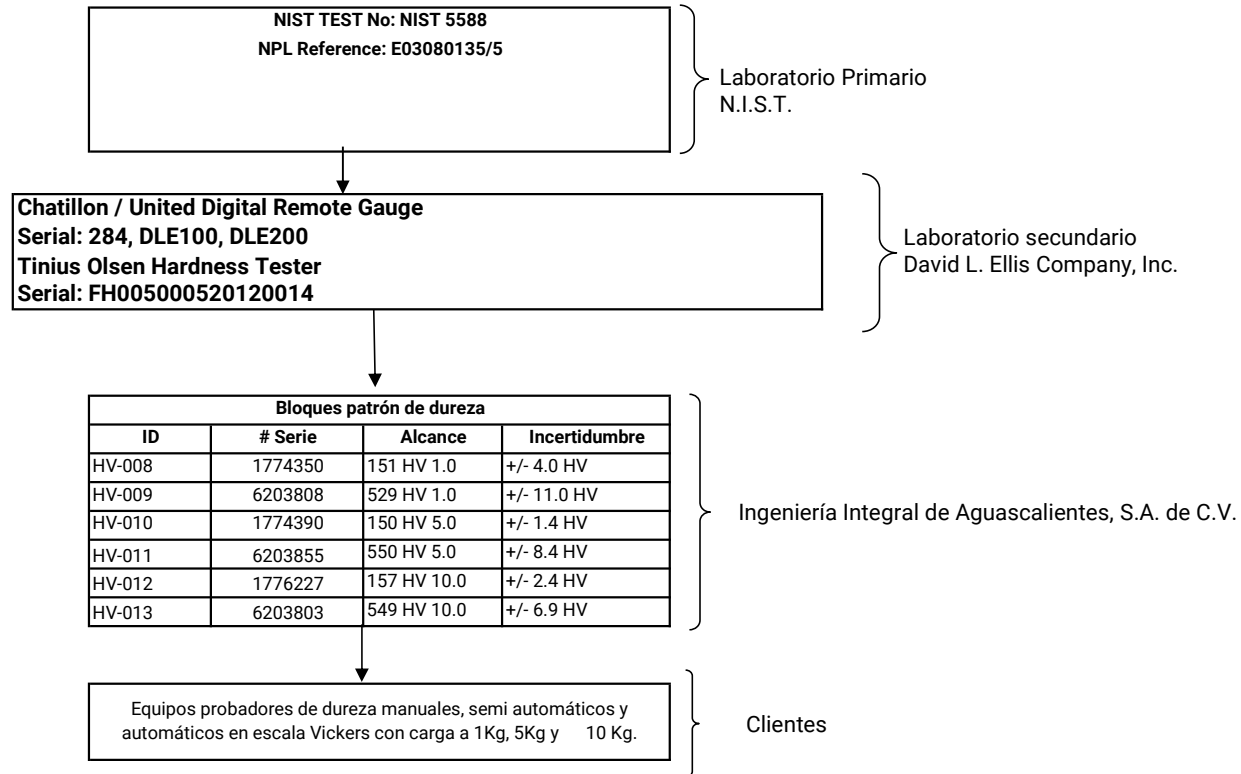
NIST TEST No: NIST 5588
NPL Reference: E03080135/5

Laboratorio Primario
N.I.S.T.

Chatillon / United Digital Remote Gauge
Serial: 284, DLE100, DLE200
Tinius Olsen Hardness Tester
Serial: FH005000520120014

Laboratorio secundario
David L. Ellis Company, Inc.

| Bloques patrón de dureza | | | |
|---|---|---|---|
| ID | # Serie | Alcance | Incertidumbre |
| HV-008 | 1774350 | 151 HV 1.0 | +/- 4.0 HV |
| HV-009 | 6203808 | 529 HV 1.0 | +/- 11.0 HV |
| HV-010 | 1774390 | 150 HV 5.0 | +/- 1.4 HV |
| HV-011 | 6203855 | 550 HV 5.0 | +/- 8.4 HV |
| HV-012 | 1776227 | 157 HV 10.0 | +/- 2.4 HV |
| HV-013 | 6203803 | 549 HV 10.0 | +/- 6.9 HV |

Ingeniería Integral de Aguascalientes, S.A. de C.V.

Equipos probadores de dureza manuales, semi automáticos y automáticos en escala Vickers con carga a 1Kg, 5Kg y 10 Kg.

Clientes